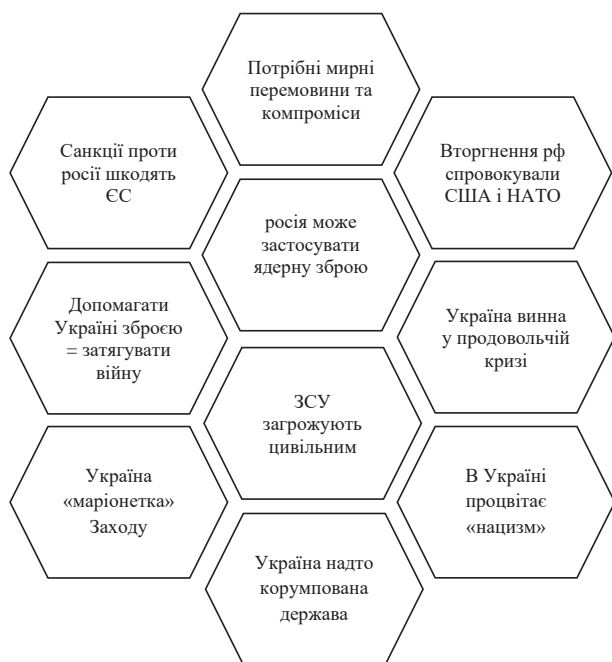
Потрібні мирні перемовини та компроміси

Санкції проти росії шкодять ЄС

Вторгнення рф спровокували США і НАТО

росія може застосувати ядерну зброю

Допомагати Україні зброєю = затягувати війну

Україна винна у продовольчій кризі

ЗСУ загрожують цивільним

Україна «маріонетка» Заходу

В Україні процвітає «нацизм»

Україна надто корумпована держава